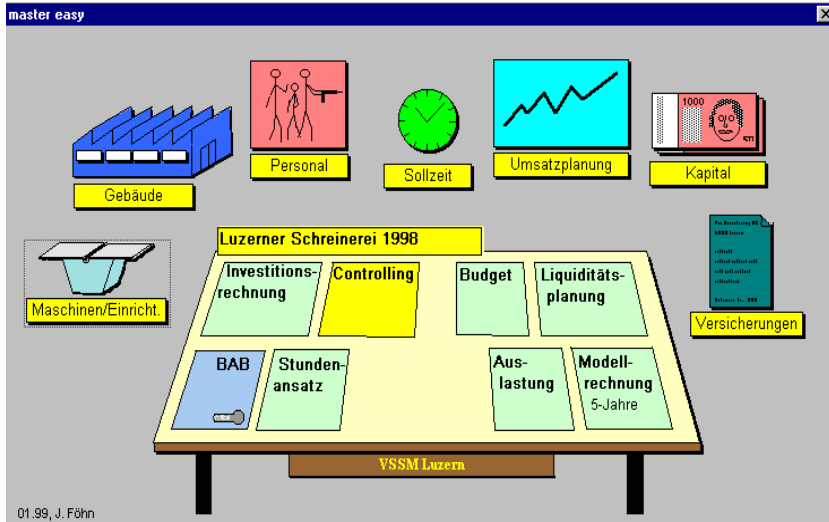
master easy

Gebäude

Personal

Sollzeit

Umsatzplanung

1000

Kapital

Maschinen/Einricht.

Luzerner Schreinerei 1998

Versicherungen

Investitionsrechnung

Controlling

Budget

Liquiditätsplanung

BAB

Stundenansatz

Auslastung

Modellrechnung
5-Jahre

VSSM Luzern

01.99, J. Föhn